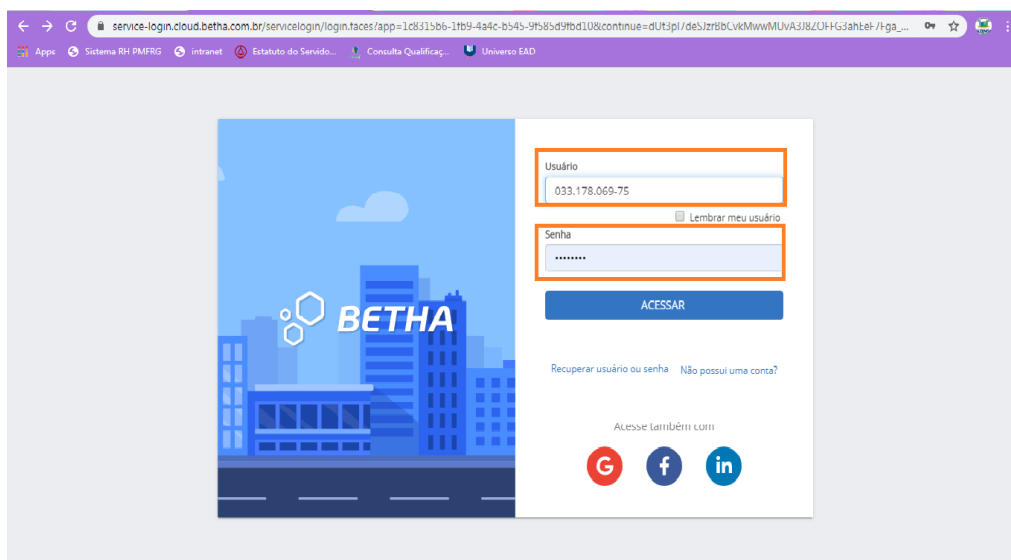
service-login.cloud.betha.com.br/servicelogin/login.faces?app=1c8315b6-1fb9-4a4c-b545-9f585d9fbd10&continue=dUt3pl7deSJzrBbCvkMwwMUvA3J8ZOHG3ahEeF7Fga_...

Apps Sistema RH PMFRG intranet Estatuto do Servido... Consulta Qualificaç... Universo EAD

BETHA

Usuário
033.178.069-75
Lembrar meu usuário
Senha
••••••••
ACESSAR

Recuperar usuário ou senha Não possui uma conta?

Acesse também com

G f in